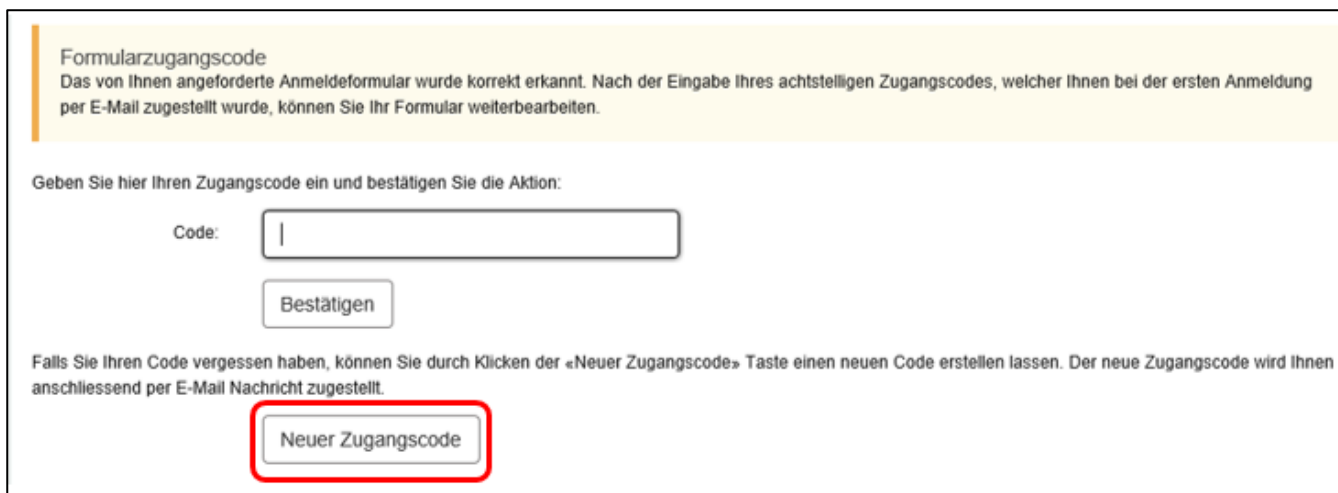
Formularzugangscode
Das von Ihnen angeforderte Anmeldeformular wurde korrekt erkannt. Nach der Eingabe Ihres achtstelligen Zugangscodes, welcher Ihnen bei der ersten Anmeldung per E-Mail zugestellt wurde, können Sie Ihr Formular weiterbearbeiten.

Geben Sie hier Ihren Zugangscode ein und bestätigen Sie die Aktion:

Code:

Bestätigen

Falls Sie Ihren Code vergessen haben, können Sie durch Klicken der «Neuer Zugangscode» Taste einen neuen Code erstellen lassen. Der neue Zugangscode wird Ihnen anschliessend per E-Mail Nachricht zugestellt.

Neuer Zugangscode